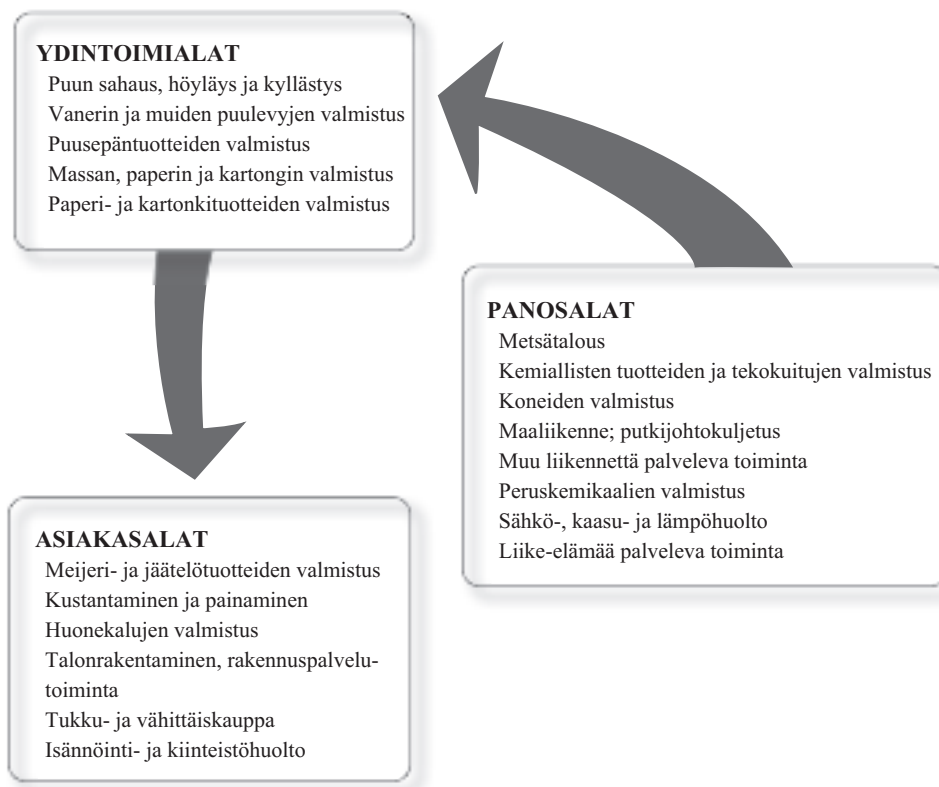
YDINTOIMIALAT
Puun sahaus, höyläys ja kyllästys
Vanerin ja muiden puulevyjen valmistus
Puusepäntuotteiden valmistus
Massan, paperin ja kartongin valmistus
Paperi- ja kartonkituotteiden valmistus

PANOSALAT
Metsätalous
Kemiallisten tuotteiden ja tekokuitujen valmistus
Koneiden valmistus
Maaliikenne; putkijohtokuljetus
Muu liikennettä palveleva toiminta
Peruskemikaalien valmistus
Sähkö-, kaasu- ja lämpöhuolto
Liike-elämää palveleva toiminta

ASIAKASALAT
Meijeri- ja jäätelötuotteiden valmistus
Kustantaminen ja painaminen
Huonekalujen valmistus
Talonrakentaminen, rakennuspalvelutoiminta
Tukku- ja vähittäiskauppa
Isännöinti- ja kiinteistöhuolto